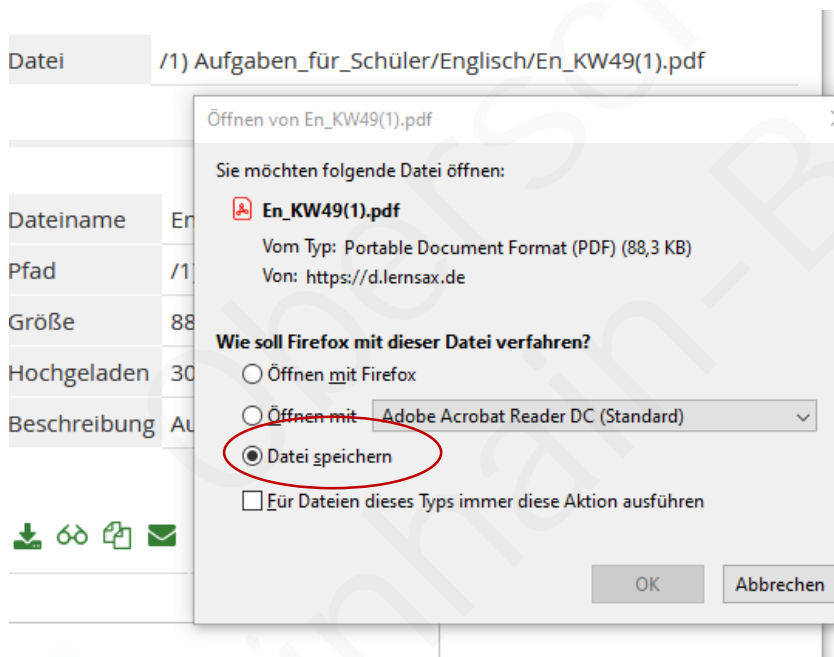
Datei /1) Aufgaben_für_Schüler/Englisch/En_KW49(1).pdf

Dateiname En
Pfad /1
Größe 88
Hochgeladen 30
Beschreibung Au

Öffnen von En_KW49(1).pdf

Sie möchten folgende Datei öffnen:

En_KW49(1).pdf
Vom Typ: Portable Document Format (PDF) (88,3 KB)
Von: https://d.lernsax.de

Wie soll Firefox mit dieser Datei verfahren?

Öffnen mit Firefox

Öffnen mit Adobe Acrobat Reader DC (Standard)

Datei speichern

Für Dateien dieses Typs immer diese Aktion ausführen

OK Abbrechen